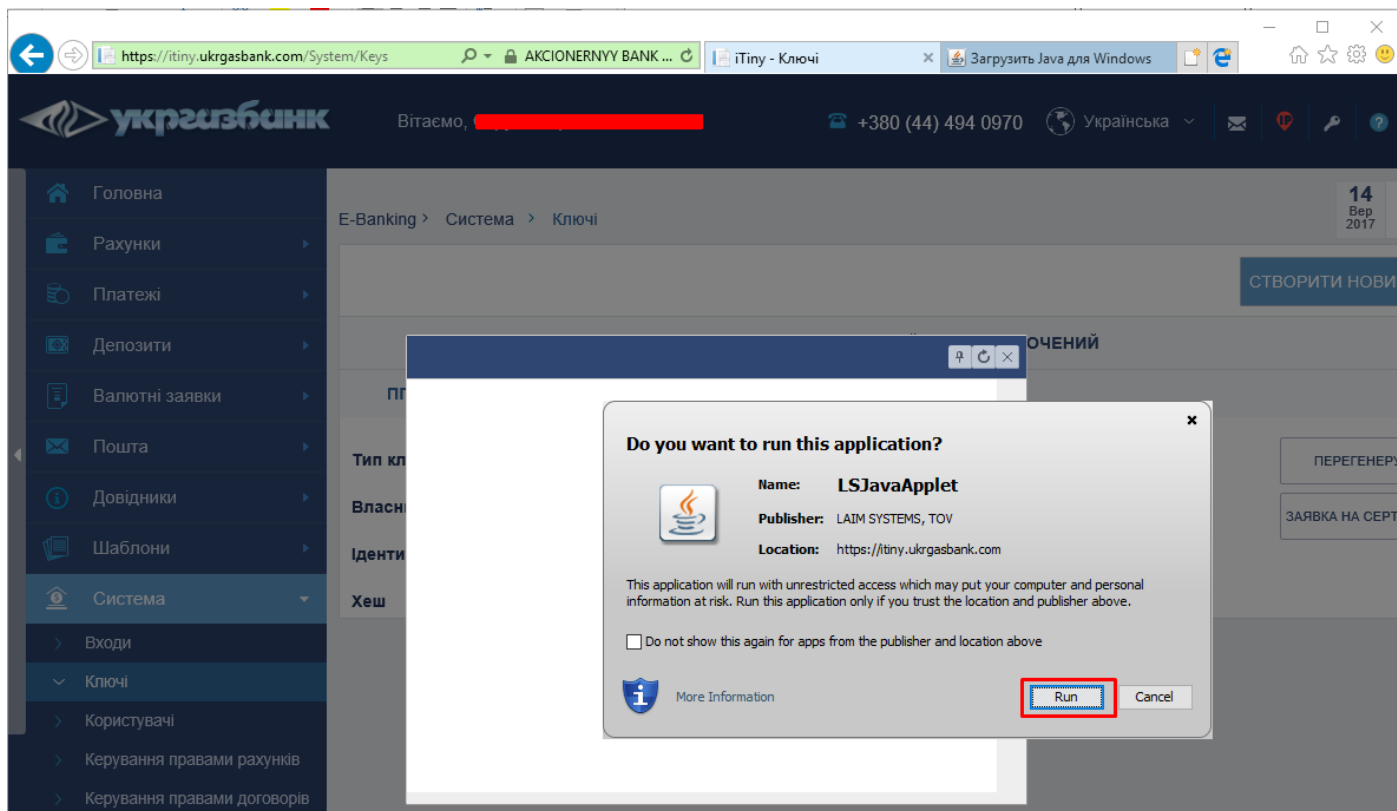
https://itiny.ukrgasbank.com/System/Keys
AKCIONERNYY BANK ...
iTiny - Ключі
Загрузить Java для Windows

укргазбанк
Вітаємо,
+380 (44) 494 0970
Українська

Головна
Рахунки
Платежі
Депозити
Валютні заявки
Пошта
Довідники
Шаблони
Система
Входи
Ключі
Користувачі
Керування правами рахунків
Керування правами договорів

E-Banking › Система › Ключі

14
Вер
2017

СТВОРИТИ НОВИ
ОЧЕНИЙ
ПІ
Тип кл
Власн
Ідента
Хеш
ПЕРЕГЕНЕРУ
ЗАЯВКА НА СЕРТ

Do you want to run this application?
Name: LSJavaApplet
Publisher: LAIM SYSTEMS, TOV
Location: https://itiny.ukrgasbank.com
This application will run with unrestricted access which may put your computer and personal information at risk. Run this application only if you trust the location and publisher above.
Do not show this again for apps from the publisher and location above
More Information
Run
Cancel